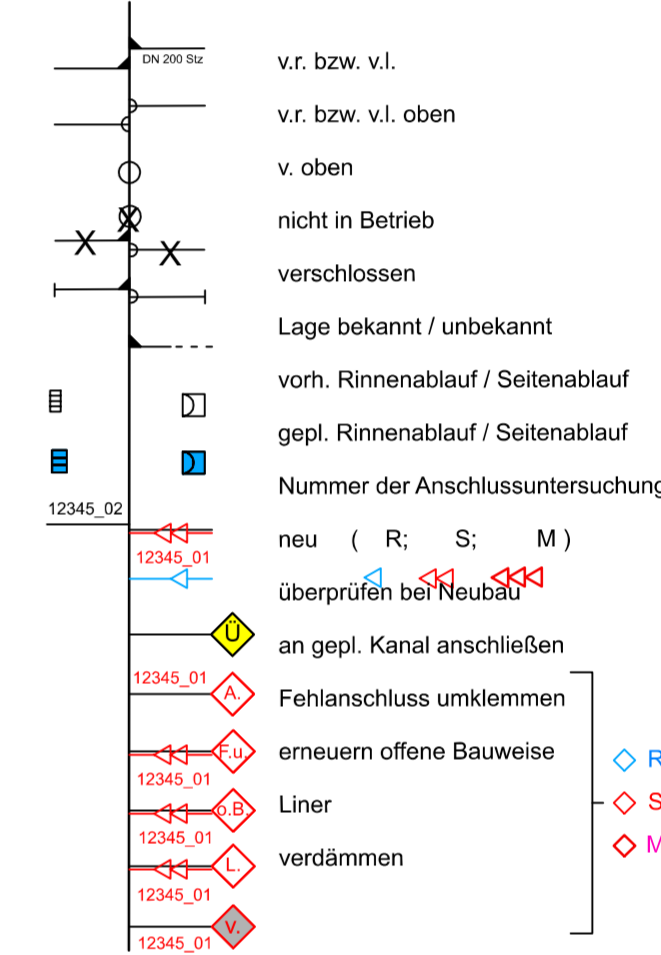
DN 200 Stz

v.r. bzw. v.l.

v.r. bzw. v.l. oben

v. oben

nicht in Betrieb

verschlossen

Lage bekannt / unbekannt

vorh. Rinnenablauf / Seitenablauf

gepl. Rinnenablauf / Seitenablauf

12345_02

Nummer der Anschlussuntersuchung

12345_01

neu ( R; S; M )

überprüfen bei Neubau

Ü

an gepl. Kanal anschließen

12345_01

A.

Fehlanschluss umklemmen

F.u.

12345_01

erneuern offene Bauweise

o.B.

12345_01

Liner

L.

12345_01

verdämmen

V.

12345_01

R

S

M